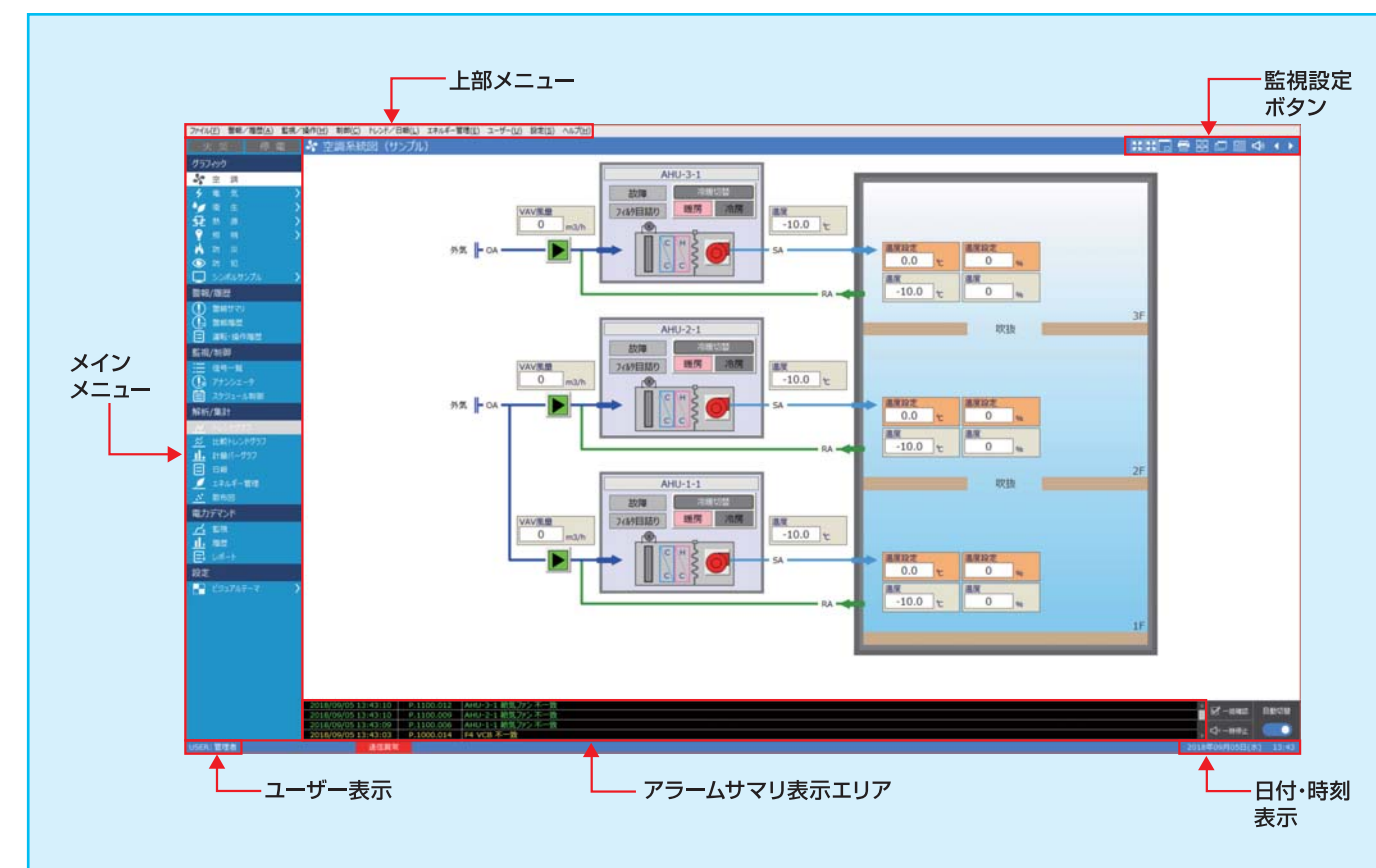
上部メニュー

監視設定ボタン

ファイル(F) 警報／履歴(A) 監視／操作(M) 制御(C) トレンド／日報(L) エネルギー管理(E) ユーザー(U) 設定(S) ヘルプ(H)

火災 停電

空調系統図（サンプル）

グラフィック
空調
電気
衛生
熱源
照明
防災
防犯
シンボルサンプル

警報/履歴
警報サマリ
警報履歴
運転・操作履歴

監視/制御
信号一覧
アナンシエータ
スケジュール制御

解析/集計
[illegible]
比較トレンドグラフ
計量バーグラフ
日報
エネルギー管理
散布図

電力デマンド
監視
履歴
レポート

設定
ビジュアルテーマ

AHU-3-1
故障
冷暖切替
フィルタ目詰り
暖房
冷房
VAV風量
0 m3/h
温度
-10.0 ℃
外気 OA
SA
RA
温度設定
0.0 ℃
湿度設定
0 %
温度
-10.0 ℃
湿度
0 %
3F
吹抜

AHU-2-1
故障
冷暖切替
フィルタ目詰り
暖房
冷房
VAV風量
0 m3/h
温度
-10.0 ℃
外気 OA
SA
RA
温度設定
0.0 ℃
湿度設定
0 %
温度
-10.0 ℃
湿度
0 %
2F
吹抜

AHU-1-1
故障
冷暖切替
フィルタ目詰り
暖房
冷房
VAV風量
0 m3/h
温度
-10.0 ℃
SA
RA
温度設定
0.0 ℃
湿度設定
0 %
温度
-10.0 ℃
湿度
0 %
1F

メイン
メニュー

2018/09/05 13:43:10 | P.1100.012 | AHU-3-1 給気ファン 不一致
2018/09/05 13:43:10 | P.1100.009 | AHU-2-1 給気ファン 不一致
2018/09/05 13:43:09 | P.1100.006 | AHU-1-1 給気ファン 不一致
2018/09/05 13:43:03 | P.1000.014 | F4 VCB 不一致

一括確認
一時停止
自動切替

USER: 管理者
通信異常
2018年09月05日(水) 13:43

ユーザー表示

アラームサマリ表示エリア

日付・時刻
表示